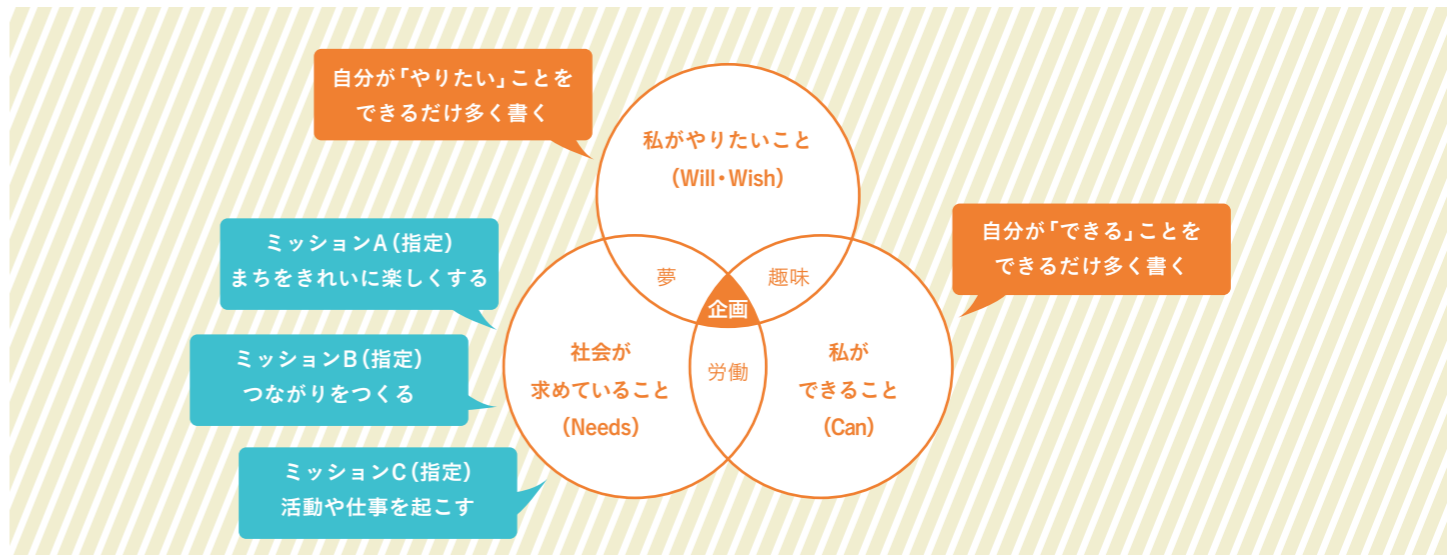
自分が「やりたい」ことを
できるだけ多く書く

私がやりたいこと
(Will・Wish)

自分が「できる」ことを
できるだけ多く書く

ミッションA(指定)
まちをきれいに楽しくする

夢

趣味

企画

ミッションB(指定)
つながりをつくる

社会が
求めていること
(Needs)

労働

私が
できること
(Can)

ミッションC(指定)
活動や仕事を起こす